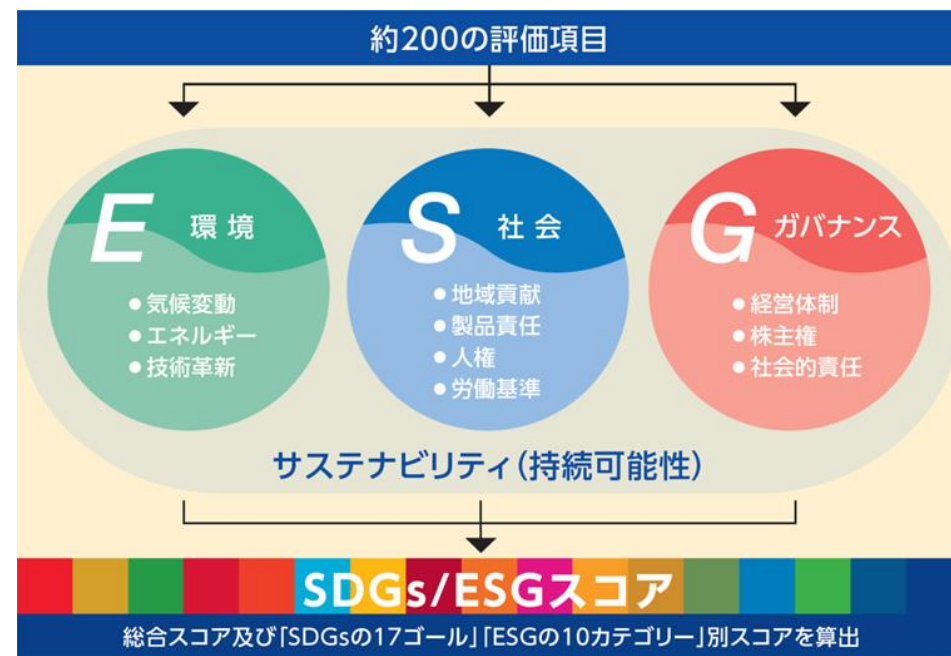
約200の評価項目

E 環境
●気候変動
●エネルギー
●技術革新

S 社会
●地域貢献
●製品責任
●人権
●労働基準

G ガバナンス
●経営体制
●株主権
●社会的責任

サステナビリティ（持続可能性）

SDGs/ESGスコア

総合スコア及び「SDGsの17ゴール」「ESGの10カテゴリー」別スコアを算出